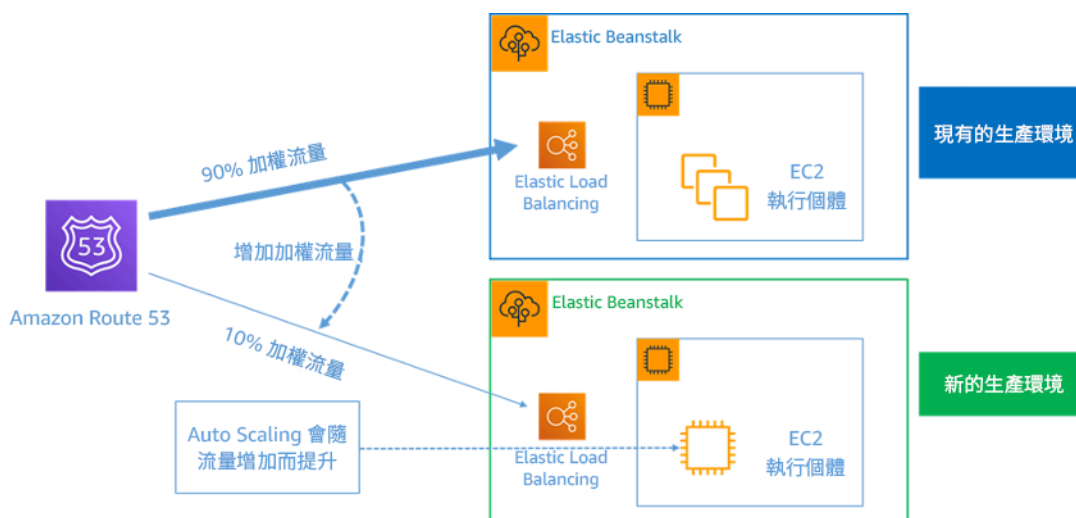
Elastic Beanstalk

Elastic Load Balancing

EC2
執行個體

現有的生產環境

90% 加權流量

增加加權流量

53

Amazon Route 53

10% 加權流量

Elastic Beanstalk

Elastic Load Balancing

EC2
執行個體

新的生產環境

Auto Scaling 會隨流量增加而提升